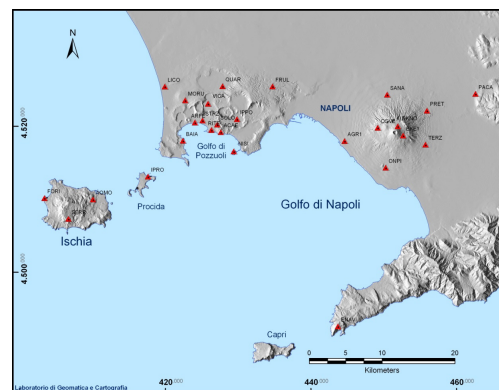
N

LICO
QUAR
FRUL
MORU
NAPOLI
SANA
PRET
PACA
4.520.000
AGR1
OVO
TERZ
ONPI
BAIA
IPRO
Golfo di Pozzuoli
NIS
FORI
SOMO
Procida
Golfo di Napoli
Ischia
4.500.000
0 5 10 20
Kilometers
Capri
Laboratorio di Geomatica e Cartografia
420.000
440.000
460.000